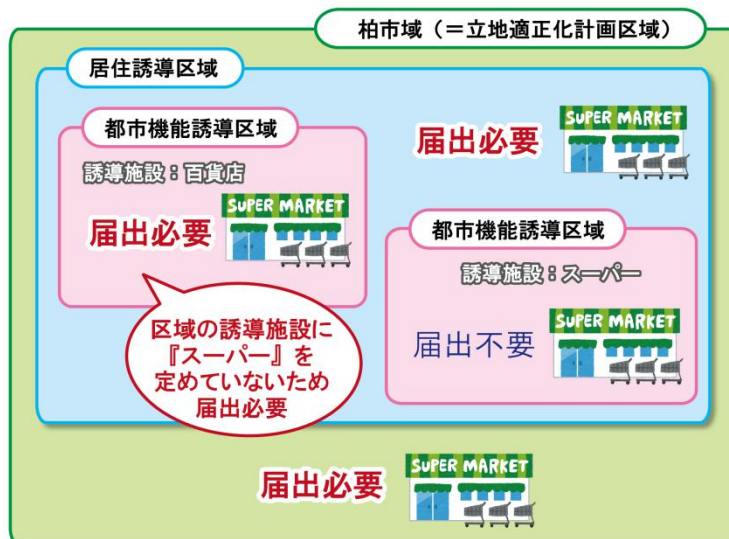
柏市域（＝立地適正化計画区域）

居住誘導区域

都市機能誘導区域

誘導施設：百貨店

届出必要

SUPER MARKET

届出必要

SUPER MARKET

都市機能誘導区域

誘導施設：スーパー

届出不要

SUPER MARKET

区域の誘導施設に『スーパー』を定めていないため届出必要

届出必要

SUPER MARKET